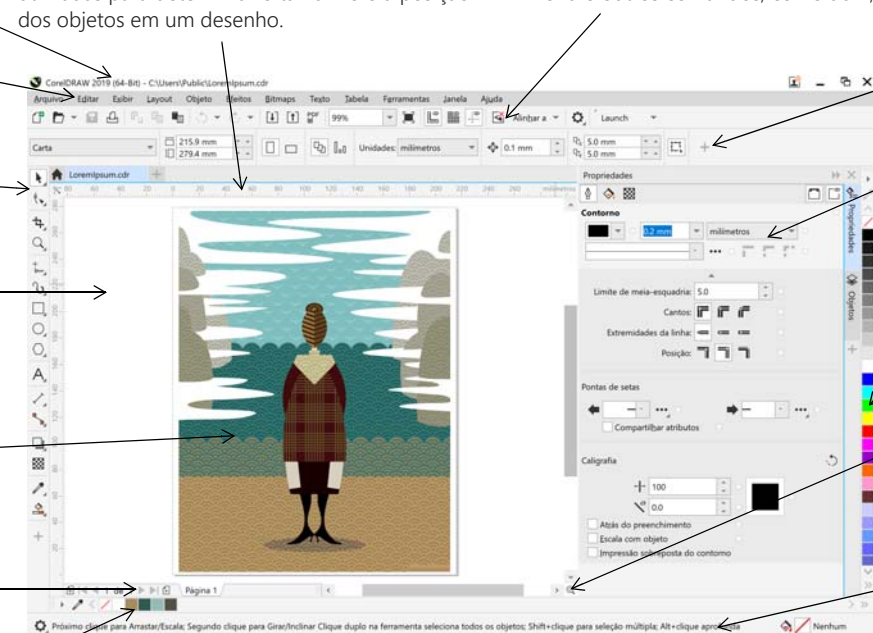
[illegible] dos objetos em um desenho.

CorelDRAW 2019 (64-Bit) - C:\Users\Public\LoremIpsum.cdr

Arquivo Editar Exibir Layout Objeto Efeitos Bitmaps Texto Tabela Ferramentas Janela Ajuda

99%

Alinhar a

Launch

Carta

215.9 mm
279.4 mm

Unidades: milímetros

0.1 mm

5.0 mm
5.0 mm

LoremIpsum.cdr

milímetros

Propriedades

Contorno

0.2 mm

milímetros

Limite de meia-esquadria: 5.0

Cantos:

Extremidades da linha:

Posição:

Pontas de setas

Compartilhar atributos

Caligrafia

100

0.0

Atrás do preenchimento

Escala com objeto

Impressão sobreposta do contorno

Propriedades

Objetos

1 de 1

Página 1

Próximo clique para Arrastar/Escala; Segundo clique para Girar/Inclinar Clique duplo na ferramenta seleciona todos os objetos; Shift+clique para seleção múltipla; Alt+clique apro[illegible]

Nenhum